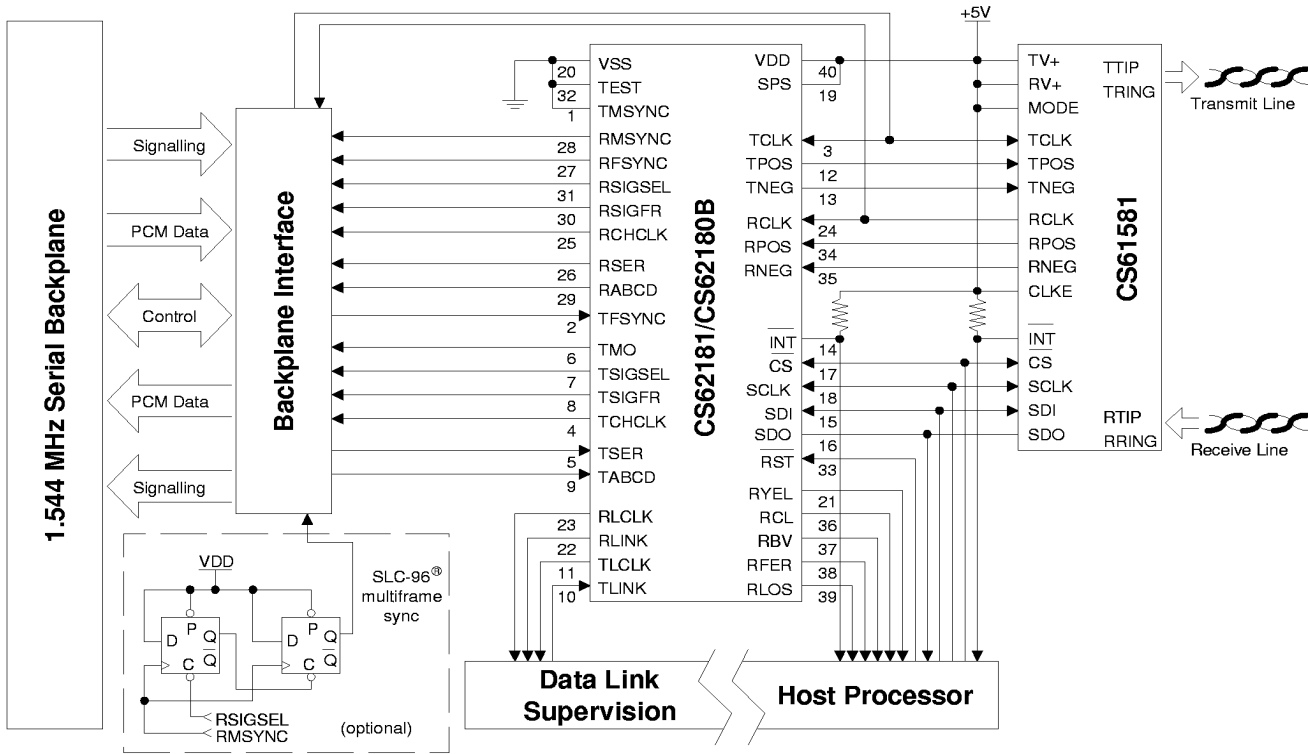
1.544 MHz Serial Backplane

Signalling

PCM Data

Control

PCM Data

Signalling

Backplane Interface

SLC-96® multiframe sync

VDD

D P Q $\overline{Q}$ C

D P Q $\overline{Q}$ C

RSIGSEL
RMSYNC

(optional)

+5V

VSS 20
TEST
32
TMSYNC 1
RMSYNC 28
RFSYNC 27
RSIGSEL 31
RSIGFR 30
RCHCLK 25
RSER 26
RABCD 29
TFSYNC 2
TMO 6
TSIGSEL 7
TSIGFR 8
TCHCLK 4
TSER 5
TABCD 9
RLCLK 23
RLINK 22
TLCLK 11
TLINK 10

CS62181/CS62180B

VDD 40
SPS 19
TCLK 3
TPOS 12
TNEG 13
RCLK 24
RPOS 34
RNEG 35
$\overline{INT}$ 14
$\overline{CS}$ 17
SCLK 18
SDI 15
SDO 16
$\overline{RST}$ 33
RYEL 21
RCL 36
RBV 37
RFER 38
RLOS 39

TV+
RV+
MODE
TCLK
TPOS
TNEG
RCLK
RPOS
RNEG
CLKE
$\overline{INT}$
CS
SCLK
SDI
SDO

CS61581

TTIP
TRING
Transmit Line

RTIP
RRING
Receive Line

Data Link Supervision

Host Processor